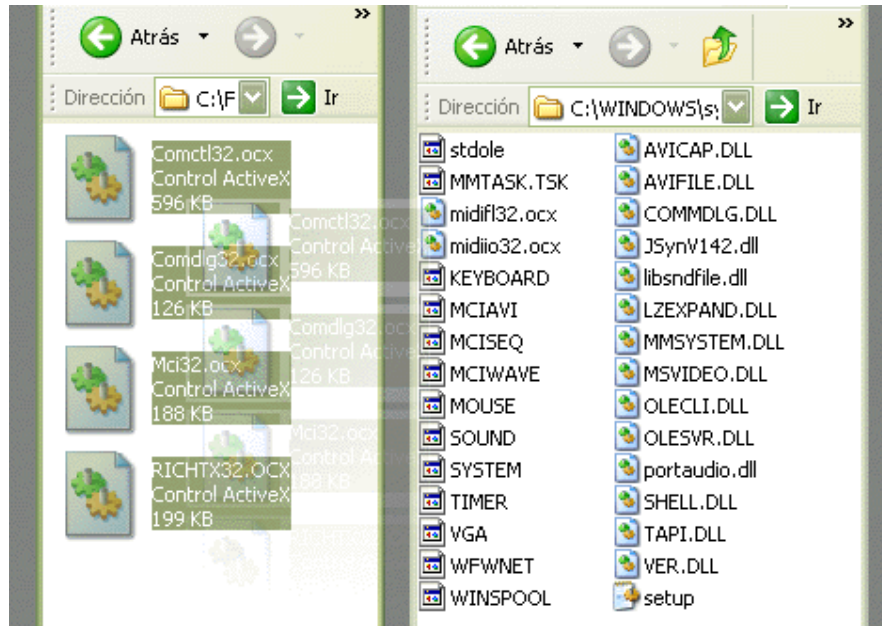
Atrás

Dirección C:\F

Ir

Comctl32.ocx
Control ActiveX
596 KB

Comdlg32.ocx
Control ActiveX
126 KB

Mci32.ocx
Control ActiveX
188 KB

RICHTX32.OCX
Control ActiveX
199 KB

Comctl32.ocx
Control ActiveX
596 KB

Comdlg32.ocx
Control ActiveX
126 KB

Mci32.ocx
Control ActiveX
188 KB

Atrás

Dirección C:\WINDOWS\sy

Ir

stdole
MMTASK.TSK
midifl32.ocx
midiio32.ocx
KEYBOARD
MCIAVI
MCISEQ
MCIWAVE
MOUSE
SOUND
SYSTEM
TIMER
VGA
WFWNET
WINSPOOL

AVICAP.DLL
AVIFILE.DLL
COMMDLG.DLL
JSynV142.dll
libsndfile.dll
LZEXPAND.DLL
MMSYSTEM.DLL
MSVIDEO.DLL
OLECLI.DLL
OLESVR.DLL
portaudio.dll
SHELL.DLL
TAPI.DLL
VER.DLL
setup